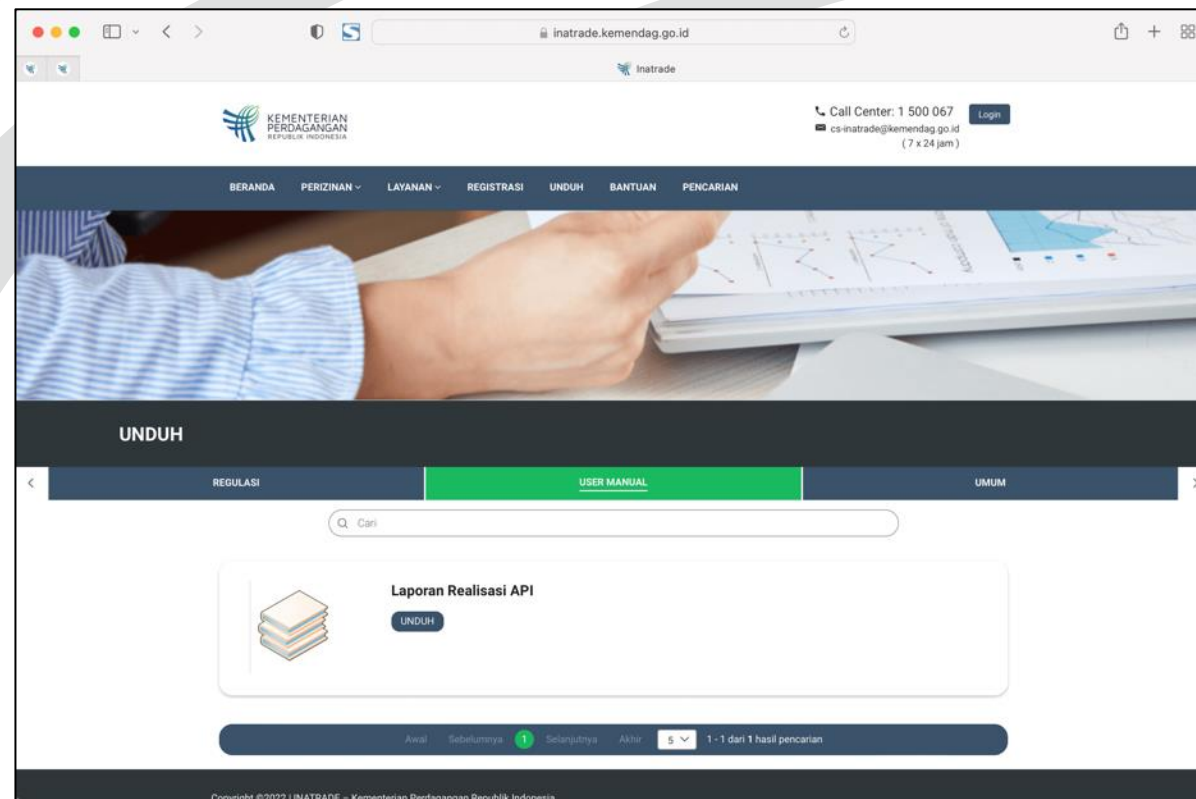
inatrade.kemendag.go.id

Inatrade

KEMENTERIAN PERDAGANGAN REPUBLIK INDONESIA

Call Center: 1 500 067
cs-inatrade@kemendag.go.id
(7 x 24 jam)

Login

BERANDA PERIZINAN LAYANAN REGISTRASI UNDUH BANTUAN PENCARIAN

UNDUH

REGULASI USER MANUAL UMUM

Cari

Laporan Realisasi API

UNDUH

Awal Sebelumnya 1 Selanjutnya Akhir 5 1 - 1 dari 1 hasil pencarian

Copyright ©2022 | INATRADE – Kementerian Perdagangan Republik Indonesia